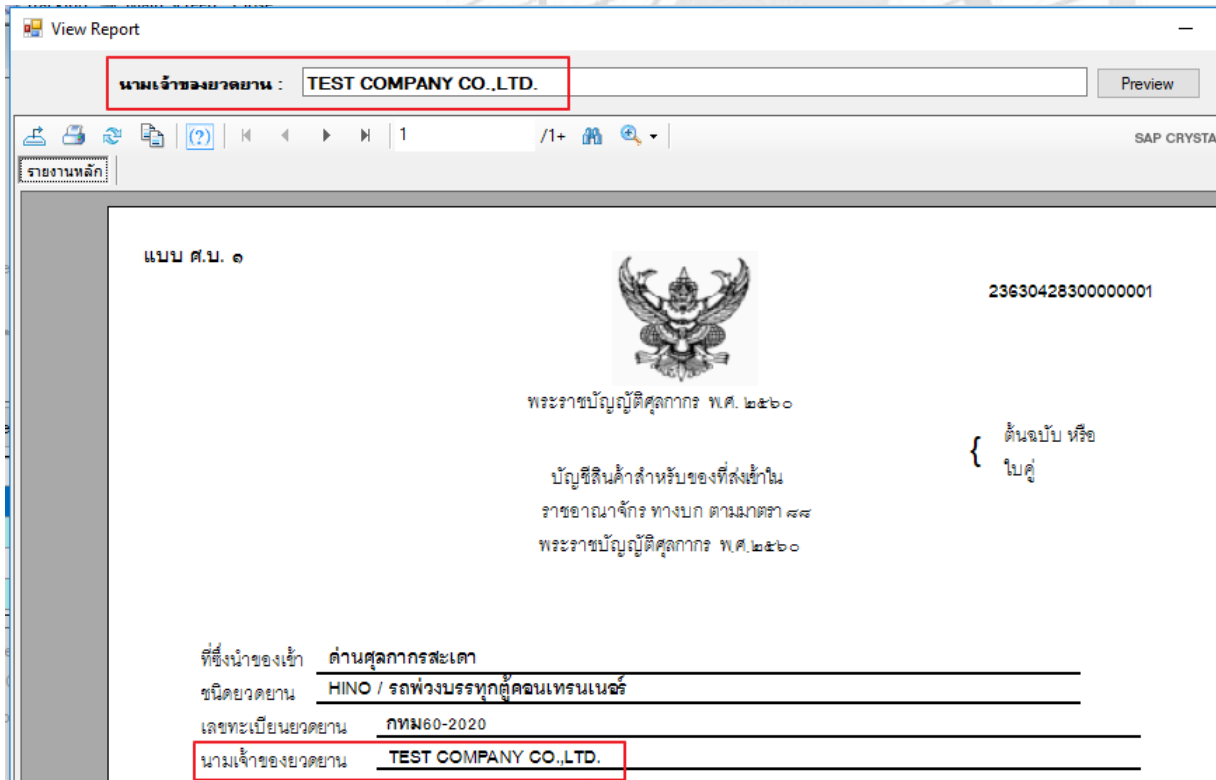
View Report

นามเจ้าของยวดยาน : TEST COMPANY CO.,LTD.

Preview

1 /1+

SAP CRYSTA

รายงานหลัก

แบบ ศ.บ. ๑

2363042830000001

พระราชบัญญัติศุลกากร พ.ศ. ๒๕๖๐

ต้นฉบับ หรือ ใบคู่

บัญชีสินค้าสำหรับของที่ส่งเข้าใน ราชอาณาจักร ทางบก ตามมาตรา ๔๘ พระราชบัญญัติศุลกากร พ.ศ.๒๕๖๐

ที่ซึ่งนำของเข้า ด่านศุลกากรสะเดา

ชนิดยวดยาน HINO / รถพ่วงบรรทุกตู้คอนเทรนเนอร์

เลขทะเบียนยวดยาน กทม60-2020

นามเจ้าของยวดยาน TEST COMPANY CO.,LTD.